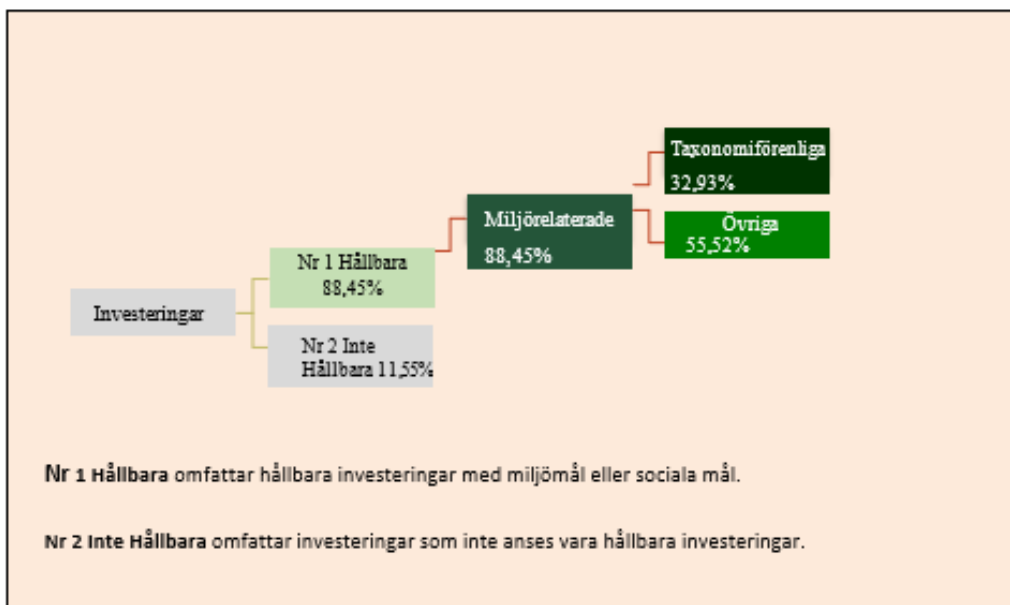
Investeringar

Nr 1 Hållbara
88,45%

Nr 2 Inte
Hållbara 11,55%

Miljörelaterade
88,45%

Taxonomiförenliga
32,93%

Övriga
55,52%

**Nr 1 Hållbara** omfattar hållbara investeringar med miljömål eller sociala mål.

**Nr 2 Inte Hållbara** omfattar investeringar som inte anses vara hållbara investeringar.